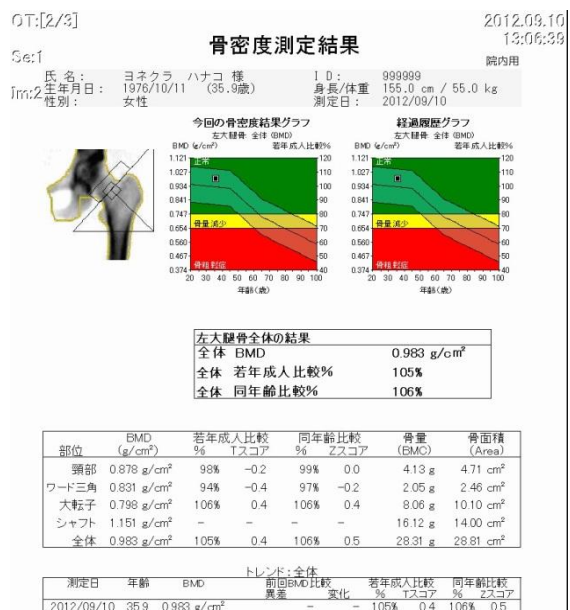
OT:[2/3]
Se:1
Im:2

2012.09.10
13:06:39

骨密度測定結果

院内用

氏 名： ヨネクラ ハナコ 様
生年月日： 1976/10/11 (35.9歳)
性別： 女性

I D： 999999
身長/体重 155.0 cm / 55.0 kg
測定日： 2012/09/10

今回の骨密度結果グラフ
左大腿骨 全体 (BMD)
BMD (g/cm²) 若年成人比較%
1.121 1.027 0.934 0.841 0.747 0.654 0.560 0.467 0.374
120 110 100 90 80 70 60 50 40
正常
骨量減少
骨粗鬆症
20 30 40 50 60 70 80 90 100
年齢(歳)

経過履歴グラフ
左大腿骨 全体 (BMD)
BMD (g/cm²) 若年成人比較%
1.121 1.027 0.934 0.841 0.747 0.654 0.560 0.467 0.374
120 110 100 90 80 70 60 50 40
正常
骨量減少
骨粗鬆症
20 30 40 50 60 70 80 90 100
年齢(歳)

| 左大腿骨全体の結果 | |
|---|---|
| 全体 BMD | 0.983 g/cm² |
| 全体 若年成人比較% | 105% |
| 全体 同年齢比較% | 106% |

| 部位 | BMD (g/cm²) | 若年成人比較 % | Tスコア | 同年齢比較 % | Zスコア | 骨量 (BMC) | 骨面積 (Area) |
|---|---|---|---|---|---|---|---|
| 頸部 | 0.878 g/cm² | 98% | -0.2 | 99% | 0.0 | 4.13 g | 4.71 cm² |
| ワード三角 | 0.831 g/cm² | 94% | -0.4 | 97% | -0.2 | 2.05 g | 2.46 cm² |
| 大転子 | 0.798 g/cm² | 106% | 0.4 | 106% | 0.4 | 8.06 g | 10.10 cm² |
| シャフト | 1.151 g/cm² | – | – | – | – | 16.12 g | 14.00 cm² |
| 全体 | 0.983 g/cm² | 105% | 0.4 | 106% | 0.5 | 28.31 g | 28.81 cm² |

トレンド：全体

| 測定日 | 年齢 | BMD | 前回BMD比較 異差 | 変化 | 若年成人比較 % | Tスコア | 同年齢比較 % | Zスコア |
|---|---|---|---|---|---|---|---|---|
| 2012/09/10 | 35.9 | 0.983 g/cm² | – | – | 105% | 0.4 | 106% | 0.5 |